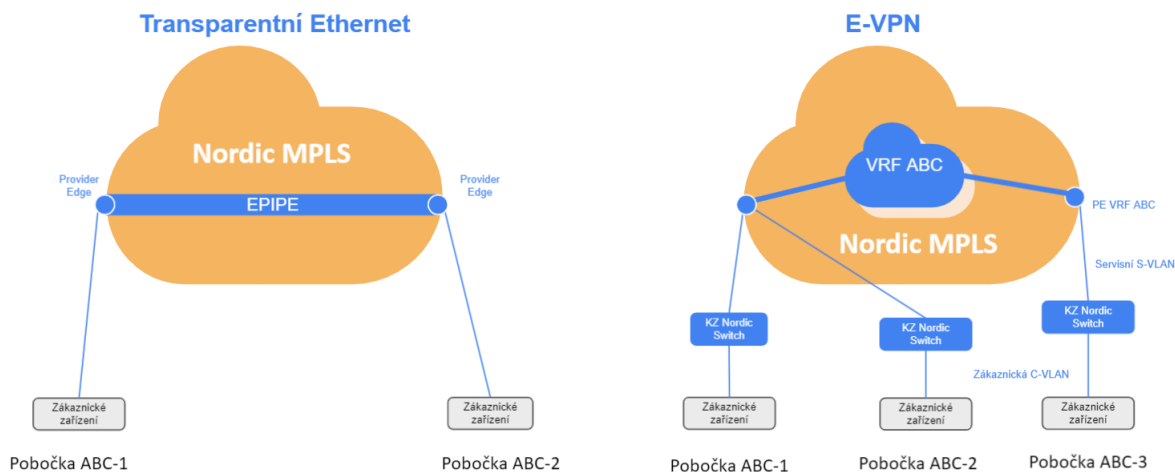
Transparentní Ethernet

Nordic MPLS

Provider Edge

Provider Edge

EPIPE

Zákaznické zařízení

Zákaznické zařízení

Pobočka ABC-1

Pobočka ABC-2

E-VPN

VRF ABC

Nordic MPLS

PE VRF ABC

Servisní S-VLAN

KZ Nordic Switch

KZ Nordic Switch

KZ Nordic Switch

Zákaznická C-VLAN

Zákaznické zařízení

Zákaznické zařízení

Zákaznické zařízení

Pobočka ABC-1

Pobočka ABC-2

Pobočka ABC-3